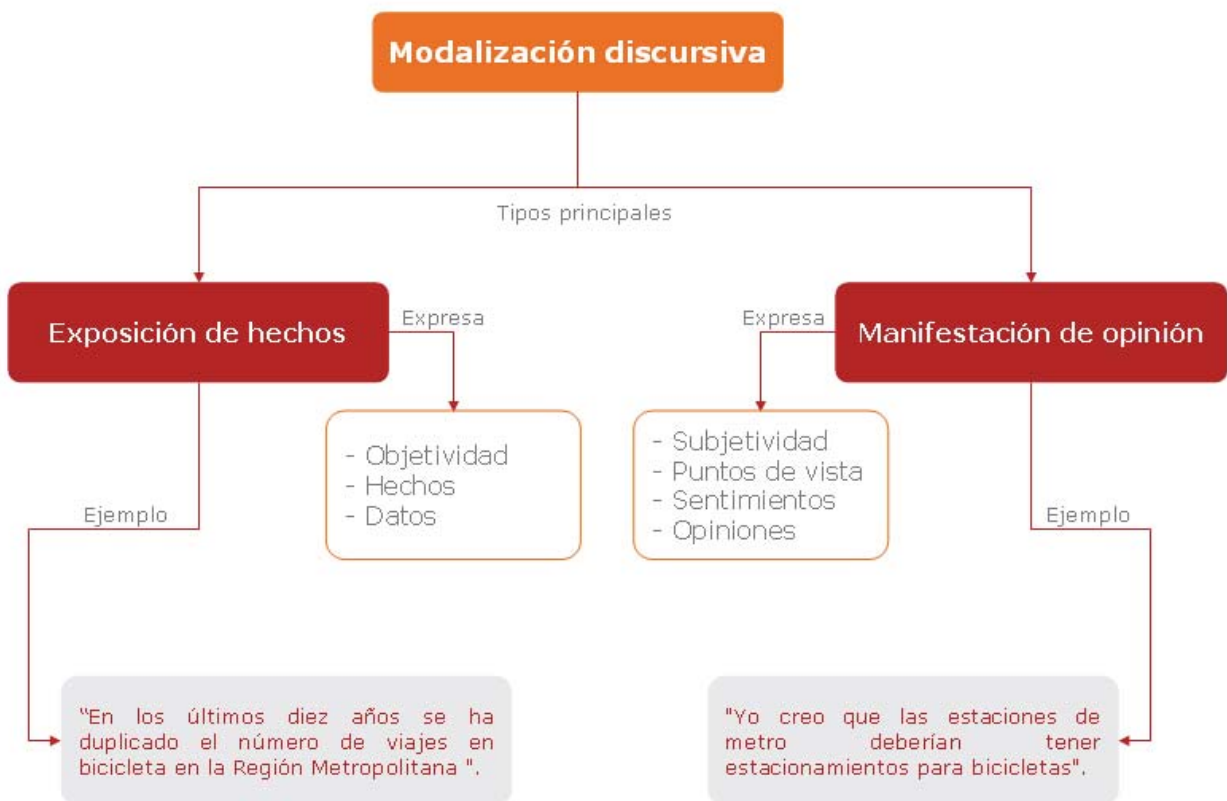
Modalización discursiva

Tipos principales

Exposición de hechos

Expresa

- Objetividad
- Hechos
- Datos

Ejemplo

"En los últimos diez años se ha duplicado el número de viajes en bicicleta en la Región Metropolitana ".

Manifestación de opinión

Expresa

- Subjetividad
- Puntos de vista
- Sentimientos
- Opiniones

Ejemplo

"Yo creo que las estaciones de metro deberían tener estacionamientos para bicicletas".